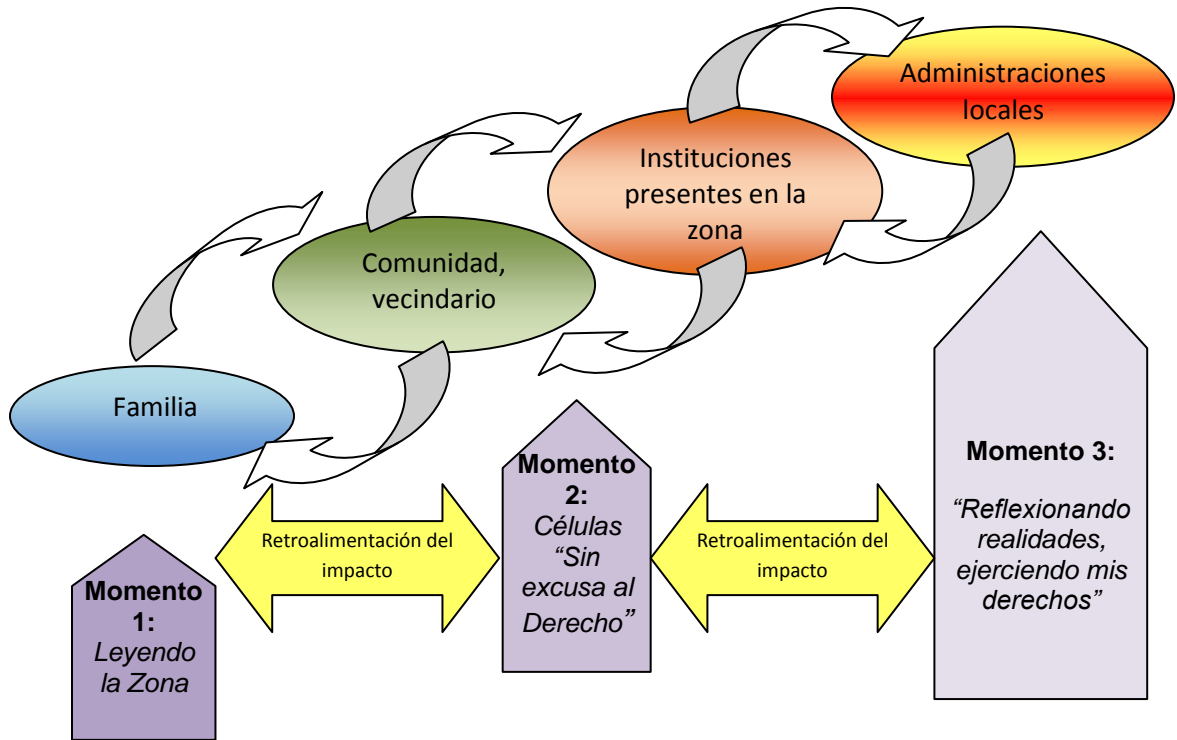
Administraciones locales

Instituciones presentes en la zona

Comunidad, vecindario

Familia

Momento 1: Leyendo la Zona

Retroalimentación del impacto

Momento 2: Células "Sin excusa al Derecho"

Retroalimentación del impacto

Momento 3: "Reflexionando realidades, ejerciendo mis derechos"